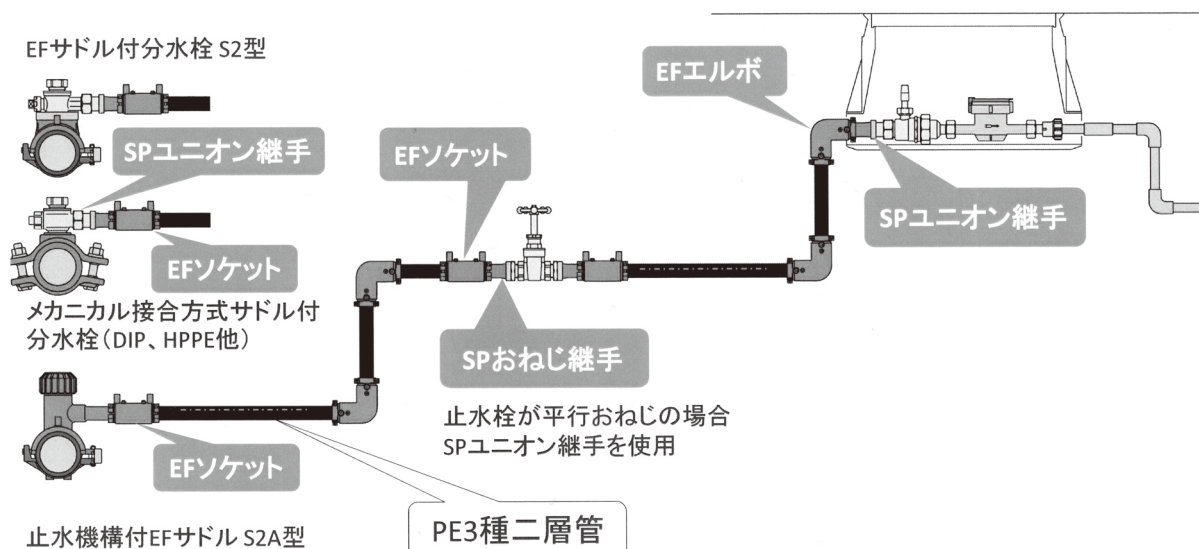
EFサドル付分水栓 S2型

SPユニオン継手

EFソケット

メカニカル接合方式サドル付分水栓(DIP、HPPE他)

EFソケット

EFソケット

SPおねじ継手

止水栓が平行おねじの場合
SPユニオン継手を使用

EFエルボ

SPユニオン継手

EFソケット

止水機構付EFサドル S2A型

PE3種二層管